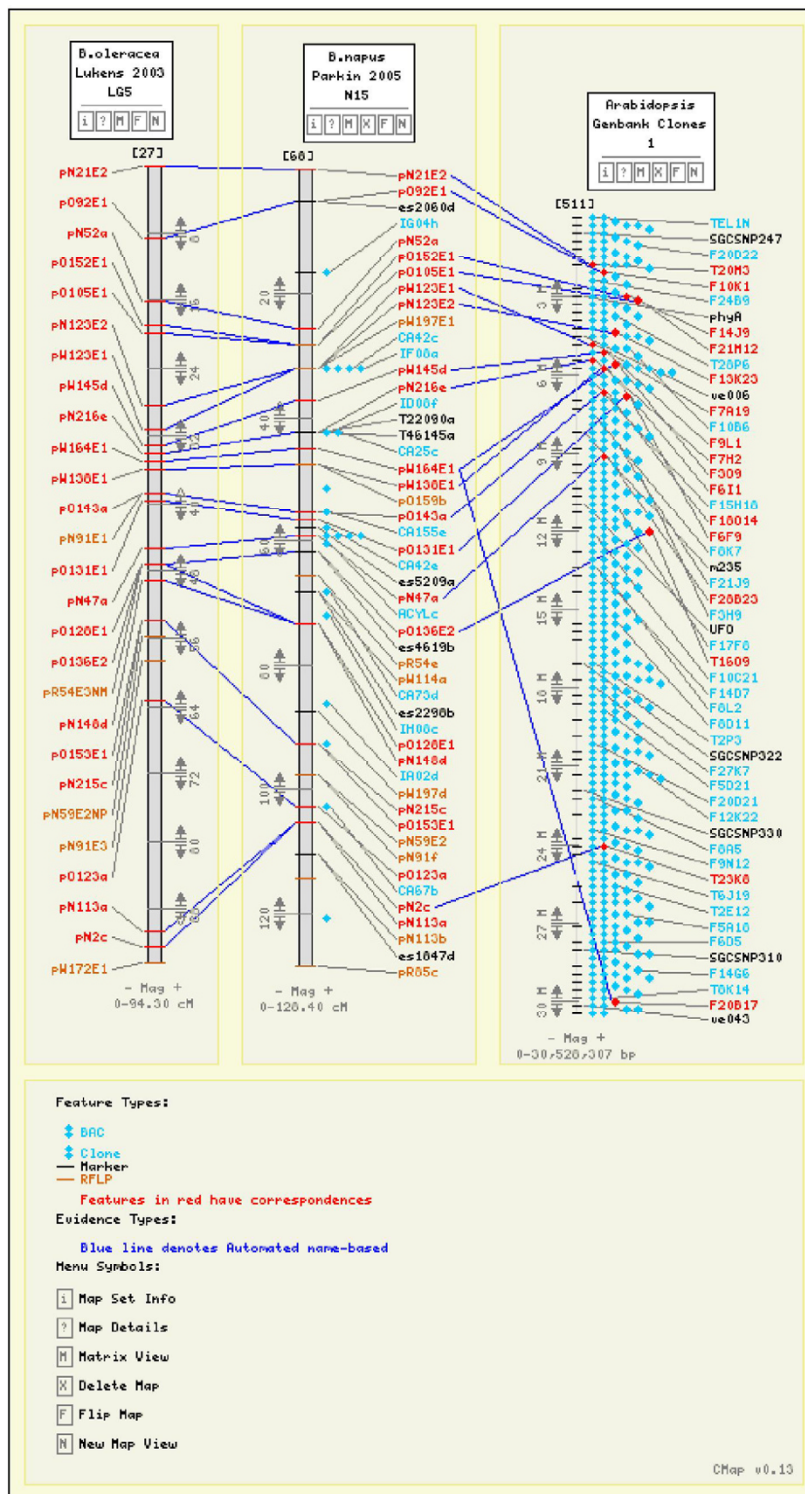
B.oleracea
Lukens 2003
LG5

i ? M F N

[27]

pN21E2
pO92E1
pN52a
pO152E1
pO105E1
pN123E2
pW123E1
pW145d
pN216e
pW164E1
pW130E1
pO143a
pN91E1
pO131E1
pN47a
pO120E1
pO136E2
pR54E3NM
pN148d
pO153E1
pN215c
pN59E2NP
pN91E3
pO123a
pN113a
pN2c
pW172E1

8
16
24
32
40
48
56
64
72
80
88

- Mag +
0-94.30 cM

B.napus
Parkin 2005
N15

i ? M X F N

[68]

20
40
60
80
100
120

pN21E2
pO92E1
es2060d
IG04h
pN52a
pO152E1
pO105E1
pW123E1
pN123E2
pW197E1
CA42c
IF08a
pW145d
pN216e
ID00f
T22090a
T46145a
CA25c
pW164E1
pW130E1
pO159b
pO143a
CA155e
pO131E1
CA42e
es5209a
pN47a
ACYLc
pO136E2
es4619b
pR54e
pW114a
CA73d
es2298b
IH08c
pO120E1
pN148d
IA02d
pW197d
pN215c
pO153E1
pN59E2
pN91f
pO123a
CA67b
pN2c
pN113a
pN113b
es1847d
pR85c

- Mag +
0-120.40 cM

Arabidopsis
Genbank Clones
1

i ? M X F N

[511]

3
6
9
12
15
18
21
24
27
30

TEL1N
SGCSNP247
F20D22
T20M3
F10K1
F24B9
phyA
F14J9
F21M12
T20P6
F13K23
ve006
F7A19
F10B6
F9L1
F7H2
F3O9
F6I1
F15H18
F18O14
F6F9
F8K7
m235
F21J9
F20B23
F3H9
UFO
F17F8
T1609
F10C21
F14D7
F8L2
F8D11
T2P3
SGCSNP322
F27K7
F5D21
F20D21
F12K22
SGCSNP330
F8A5
F9N12
T23K8
T6J19
T2E12
F5A18
F6D5
SGCSNP310
F14G6
T8K14
F20B17
ve043

- Mag +
0-30,528,307 bp

Feature Types:

BAC
Clone
Marker
RFLP

Features in red have correspondences

Evidence Types:

Blue line denotes Automated name-based

Menu Symbols:

i Map Set Info
? Map Details
M Matrix View
X Delete Map
F Flip Map
N New Map View

CMap v0.13